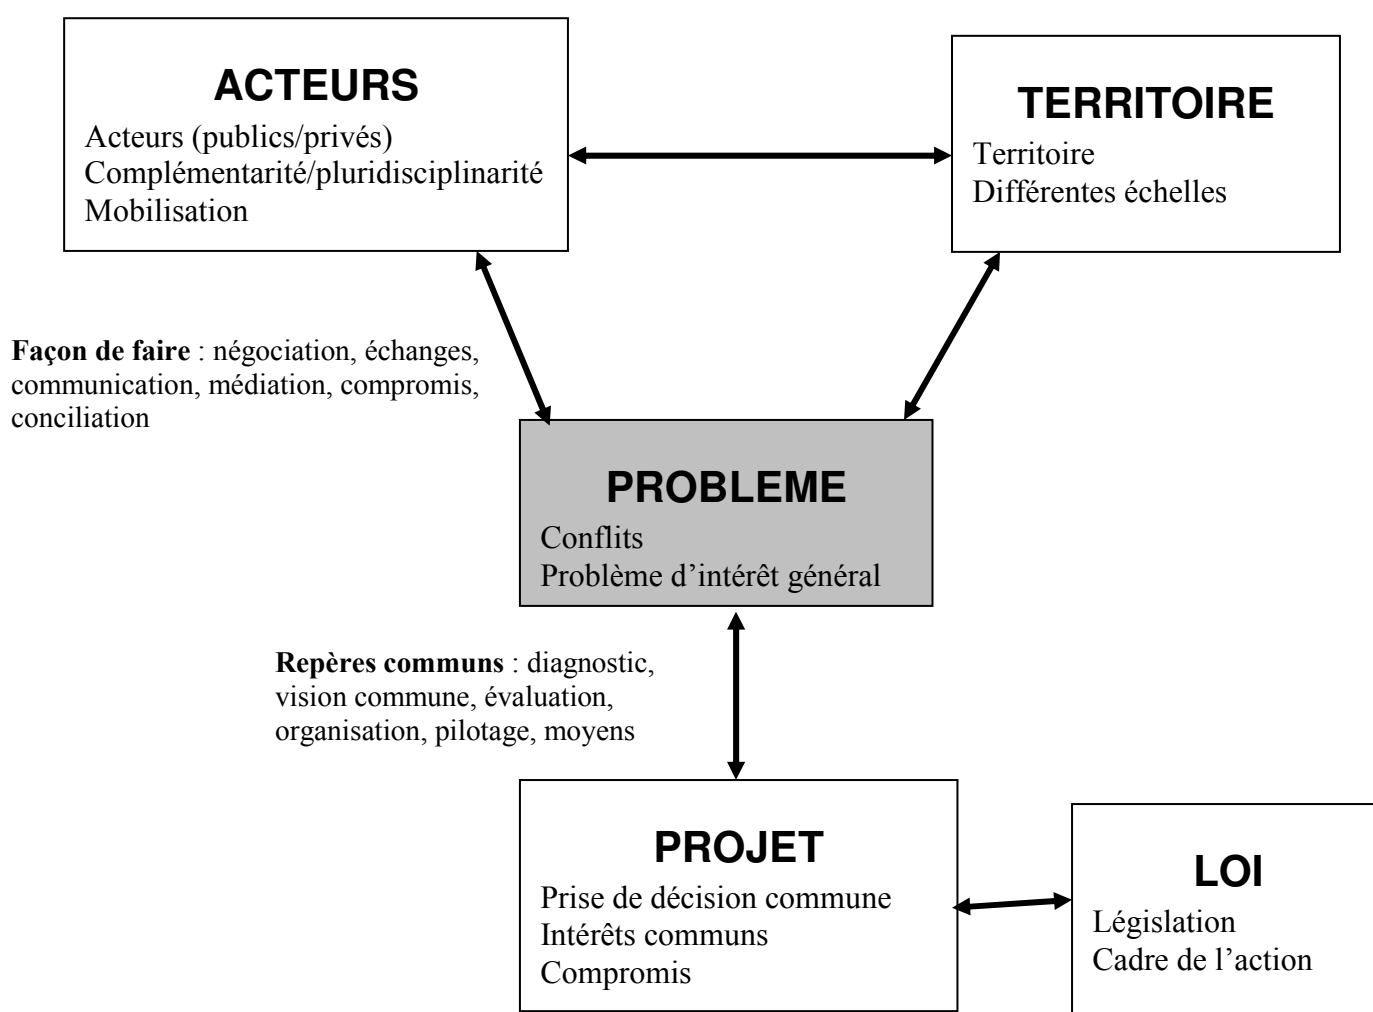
ACTEURS
Acteurs (publics/privés)
Complémentarité/pluridisciplinarité
Mobilisation

TERRITOIRE
Territoire
Différentes échelles

**Façon de faire** : négociation, échanges, communication, médiation, compromis, conciliation

PROBLEME
Conflits
Problème d'intérêt général

**Repères communs** : diagnostic, vision commune, évaluation, organisation, pilotage, moyens

PROJET
Prise de décision commune
Intérêts communs
Compromis

LOI
Législation
Cadre de l'action